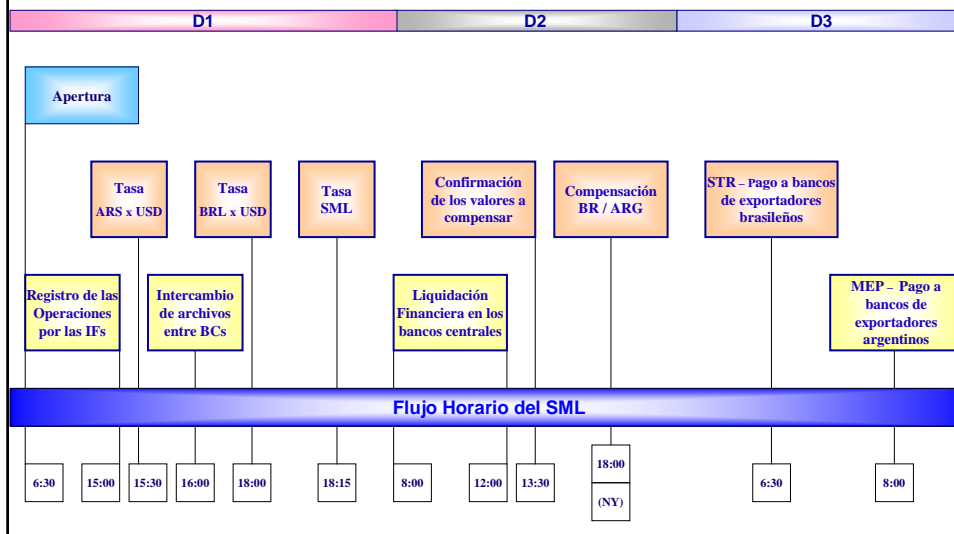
D1
D2
D3

Apertura

Tasa ARS x USD

Tasa BRL x USD

Tasa SML

Confirmación de los valores a compensar

Compensación BR / ARG

STR – Pago a bancos de exportadores brasileños

Registro de las Operaciones por las IFs

Intercambio de archivos entre BCs

Liquidación Financiera en los bancos centrales

MEP – Pago a bancos de exportadores argentinos

Flujo Horario del SML

6:30
15:00
15:30
16:00
18:00
18:15
8:00
12:00
13:30
18:00
(NY)
6:30
8:00